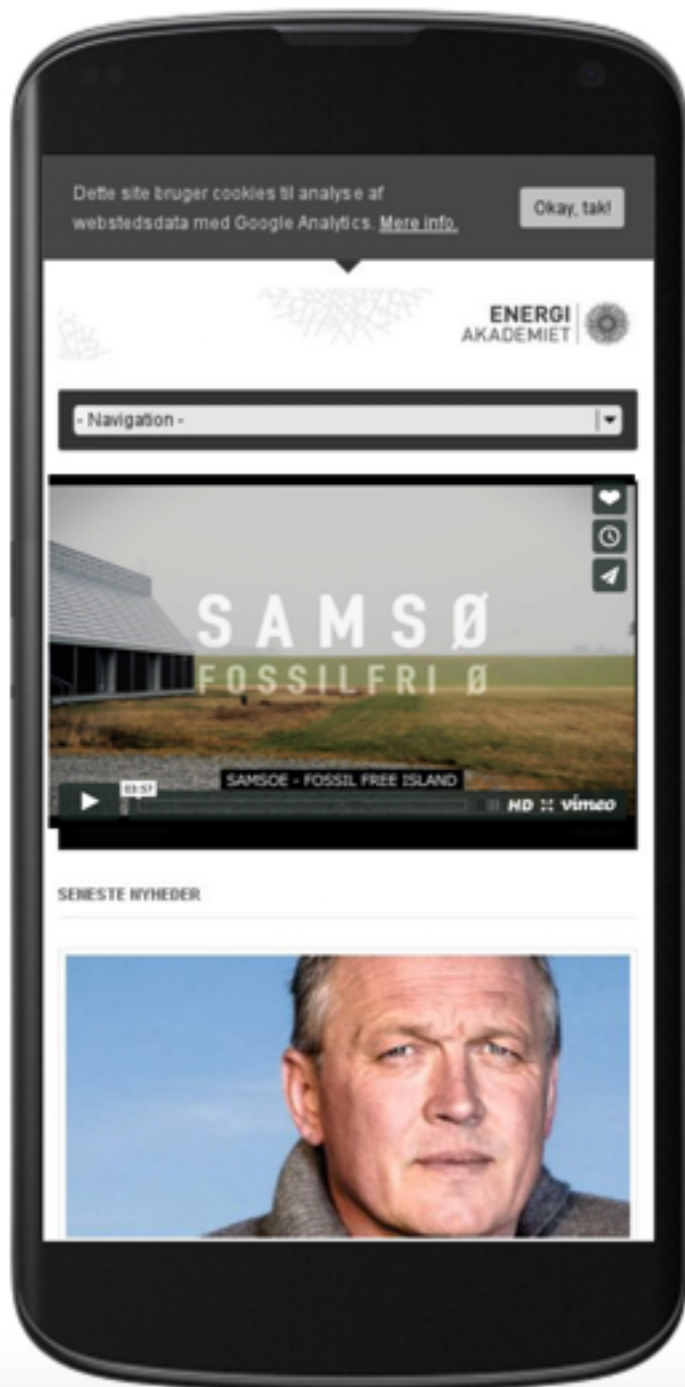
Dette site bruger cookies til analyse af webstedsdata med Google Analytics. Mere info.

Okay, tak!

ENERGI AKADEMIET

- Navigation -

SAMSØ
FOSSILFRI Ø

SAMSOE - FOSSIL FREE ISLAND

03:57

HD vimeo

SENESTE NYHEDER